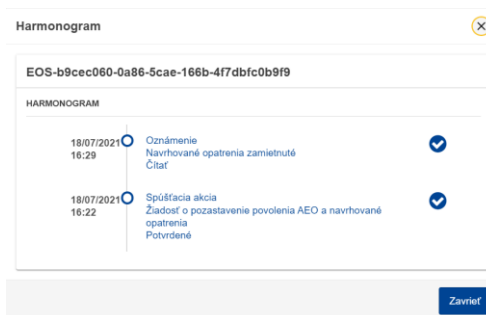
Harmonogram

EOS-b9cec060-0a86-5cae-166b-4f7dbfc0b9f9

HARMONOGRAM

18/07/2021 16:29

Oznámenie
Navrhované opatrenia zamietnuté
Čítať

18/07/2021 16:22

Spúšťacia akcia
Žiadosť o pozastavenie povolenia AEO a navrhované opatrenia
Potvrdené

Zavrieť